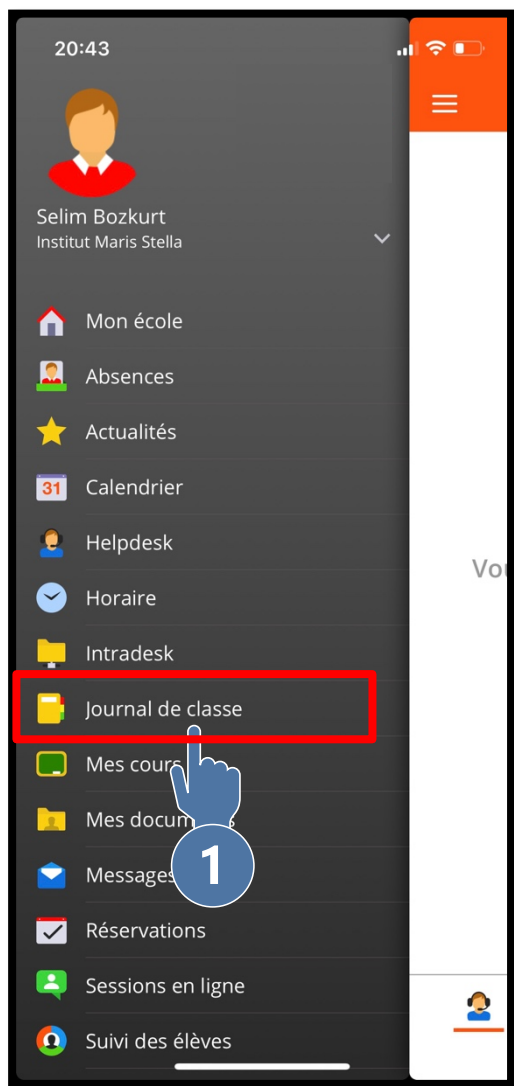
20:43

Selim Bozkurt
Institut Maris Stella

Mon école
Absences
Actualités
31 Calendrier
Helpdesk
Horaire
Intradesk
Journal de classe
Mes cours
Mes docum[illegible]
Messages
Réservations
Sessions en ligne
Suivi des élèves

1

Vo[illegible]